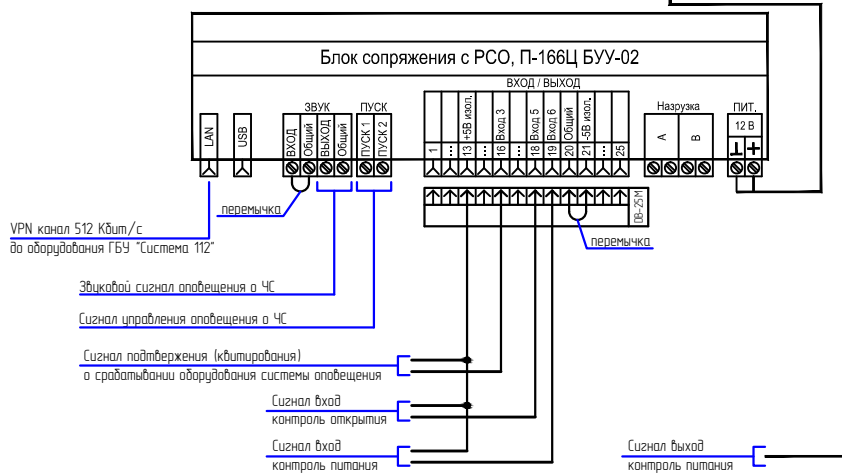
Блок сопряжения с РСО, П-166Ц БУУ-02

LAN
USB
ЗВУК
ВХОД
Общий
ВЫХОД
Общий
ПУСК
ПУСК 1
ПУСК 2
ВХОД / ВЫХОД
1
:
13 +5В изол.
:
16 Вход 3
:
18 Вход 5
19 Вход 6
20 Общий
21 -5В изол.
:
25
Назрузка
А
В
ПИТ.
12 В
⊥
+

DB-25M

перемычка
перемычка

VPN канал 512 Кбит/с
до оборудования ГБУ "Система 112"

Звуковой сигнал оповещения о ЧС

Сигнал управления оповещения о ЧС

Сигнал подтверждения (квитирования)
о срабатывании оборудования системы оповещения

Сигнал вход
контроль открытия

Сигнал вход
контроль питания

Сигнал выход
контроль питания